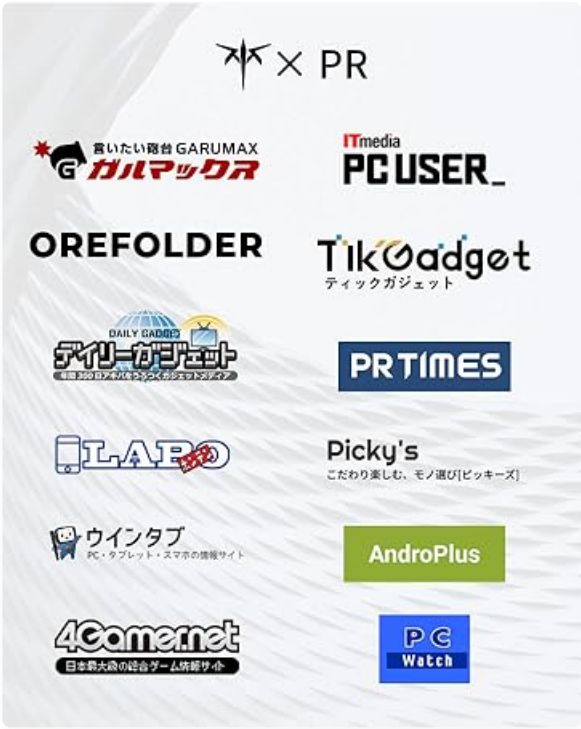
× PR

G 言いたい放台 GARUMAX ガルマックス

ITmedia PC USER_

OREFOLDER

TikGadget ティックガジェット

DAILY GADGET デイリーガジェット 年間 360 日アキバをうろつくガジェットメディア

PR TIMES

LABO

Picky's こだわり楽しむ、モノ選び[ピッキーズ]

ウインタブ PC・タブレット・スマホの情報サイト

AndroPlus

4Gamer.net 日本最大級の総合ゲーム情報サイト

PC Watch